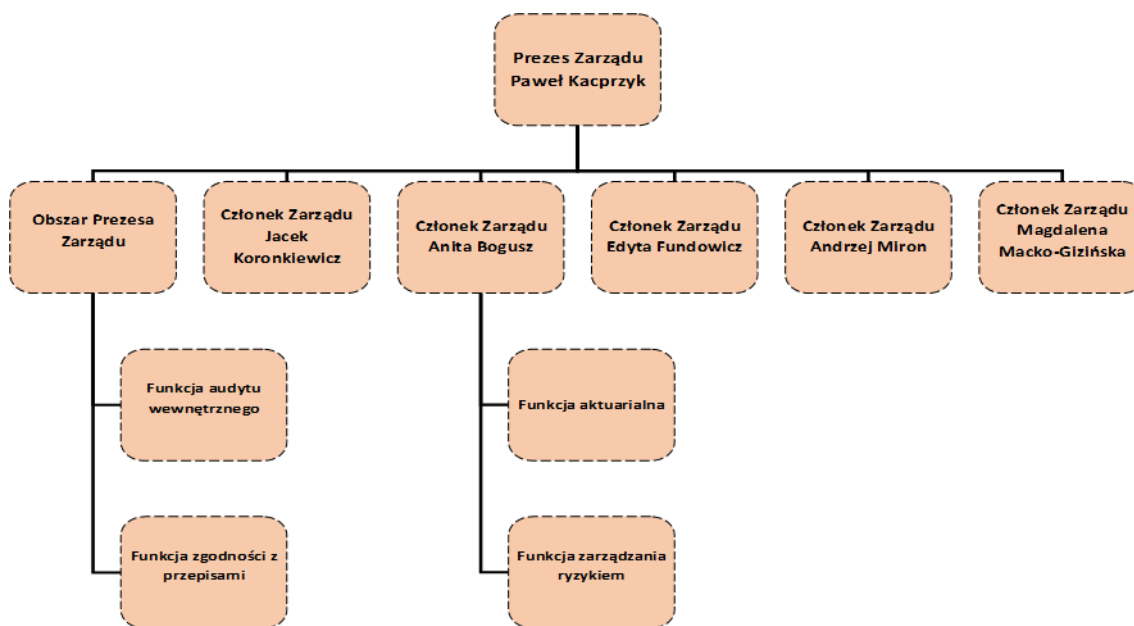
Prezes Zarządu
Paweł Kacprzyk

Obszar Prezesa Zarządu

Członek Zarządu
Jacek Koronkiewicz

Członek Zarządu
Anita Bogusz

Członek Zarządu
Edyta Fundowicz

Członek Zarządu
Andrzej Miron

Członek Zarządu
Magdalena Macko-Gizińska

Funkcja audytu wewnętrznego

Funkcja zgodności z przepisami

Funkcja aktuarialna

Funkcja zarządzania ryzykiem